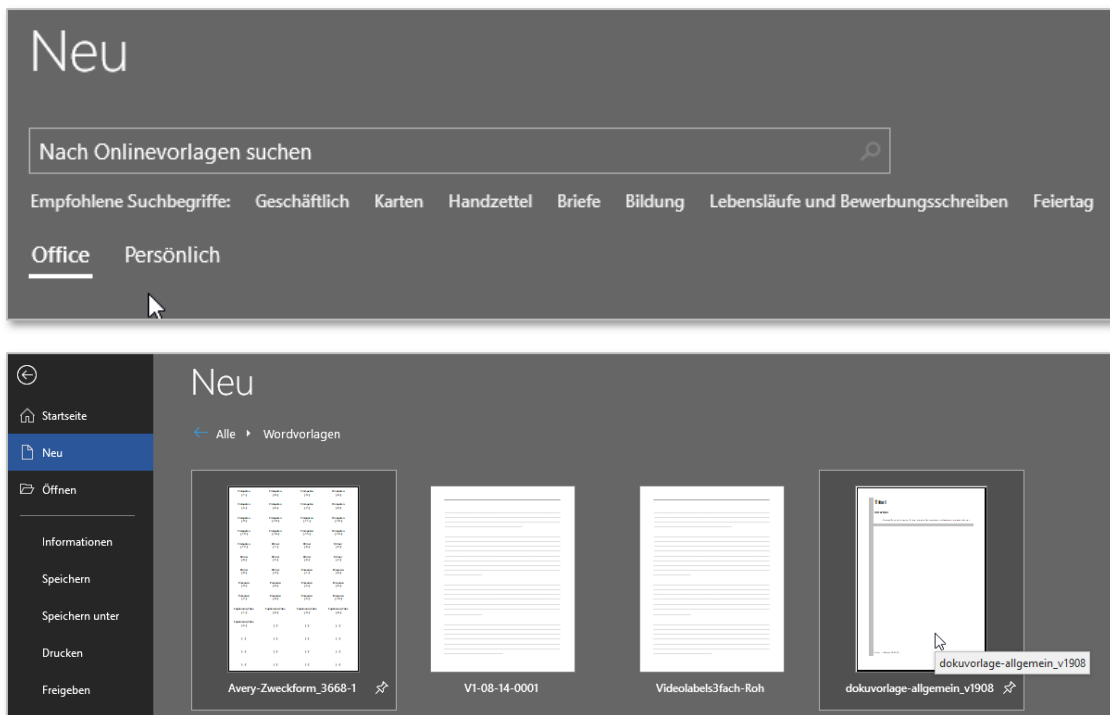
Neu

Nach Onlinevorlagen suchen

Empfohlene Suchbegriffe: Geschäftlich Karten Handzettel Briefe Bildung Lebensläufe und Bewerbungsschreiben Feiertag

Office Persönlich

Startseite

Neu

Öffnen

Informationen

Speichern

Speichern unter

Drucken

Freigeben

Neu

Alle ▸ Wordvorlagen

Avery-Zweckform_3668-1

V1-08-14-0001

Videolabels3fach-Roh

dokuvorlage-allgemein_v1908

dokuvorlage-allgemein_v1908